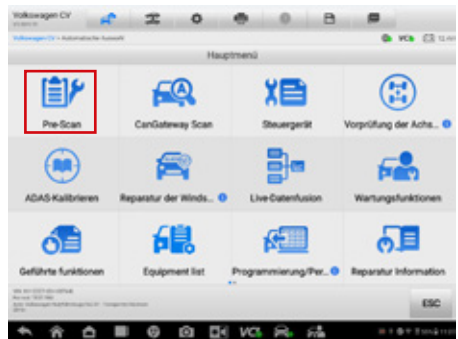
Volkswagen CV

Volkswagen CV > Automatische Auswahl

VCI

Hauptmenü

Pre-Scan

CanGateway Scan

Steuergerät

Vorprüfung der Achs...

ADAS-Kalibrieren

Reparatur der Winds...

Live-Datenfusion

Wartungsfunktionen

Geführte funktionen

Equipment list

Programmierung/Per...

Reparatur Information

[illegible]

ESC

VCI